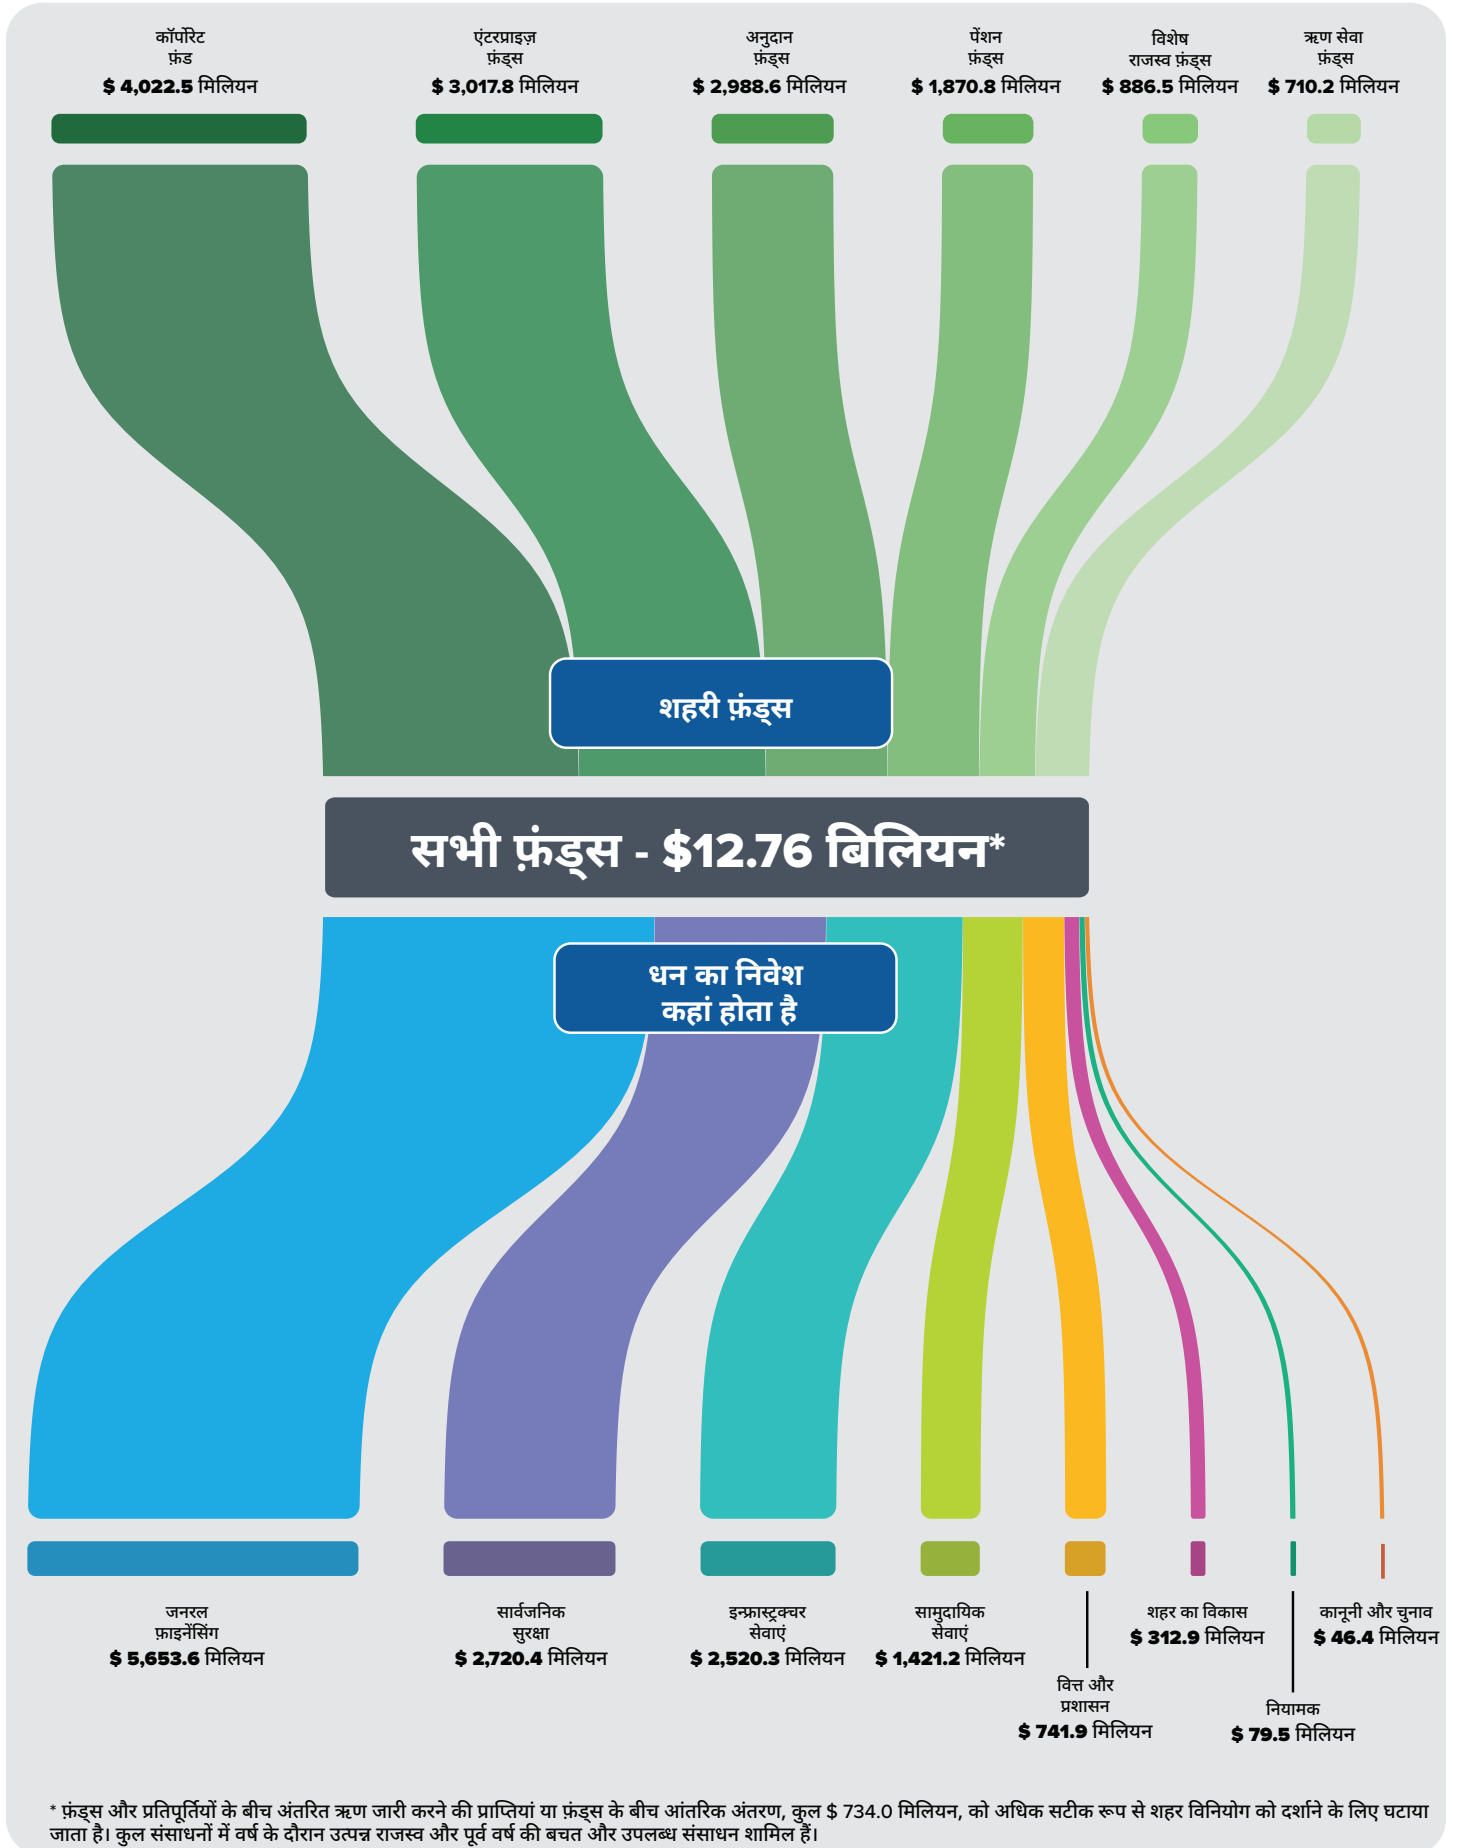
कॉर्पोरेट
फ़ंड
$ 4,022.5 मिलियन

एंटरप्राइज़
फ़ंड्स
$ 3,017.8 मिलियन

अनुदान
फ़ंड्स
$ 2,988.6 मिलियन

पेंशन
फ़ंड्स
$ 1,870.8 मिलियन

विशेष
राजस्व फ़ंड्स
$ 886.5 मिलियन

ऋण सेवा
फ़ंड्स
$ 710.2 मिलियन

शहरी फ़ंड्स

सभी फ़ंड्स - $12.76 बिलियन*

धन का निवेश
कहां होता है

जनरल
फ़ाइनेंसिंग
$ 5,653.6 मिलियन

सार्वजनिक
सुरक्षा
$ 2,720.4 मिलियन

इन्फ्रास्ट्रक्चर
सेवाएं
$ 2,520.3 मिलियन

सामुदायिक
सेवाएं
$ 1,421.2 मिलियन

वित्त और
प्रशासन
$ 741.9 मिलियन

शहर का विकास
$ 312.9 मिलियन

नियामक
$ 79.5 मिलियन

कानूनी और चुनाव
$ 46.4 मिलियन

* फ़ंड्स और प्रतिपूर्तियों के बीच अंतरित ऋण जारी करने की प्राप्तियां या फ़ंड्स के बीच आंतरिक अंतरण, कुल $ 734.0 मिलियन, को अधिक सटीक रूप से शहर विनियोग को दर्शाने के लिए घटाया जाता है। कुल संसाधनों में वर्ष के दौरान उत्पन्न राजस्व और पूर्व वर्ष की बचत और उपलब्ध संसाधन शामिल हैं।